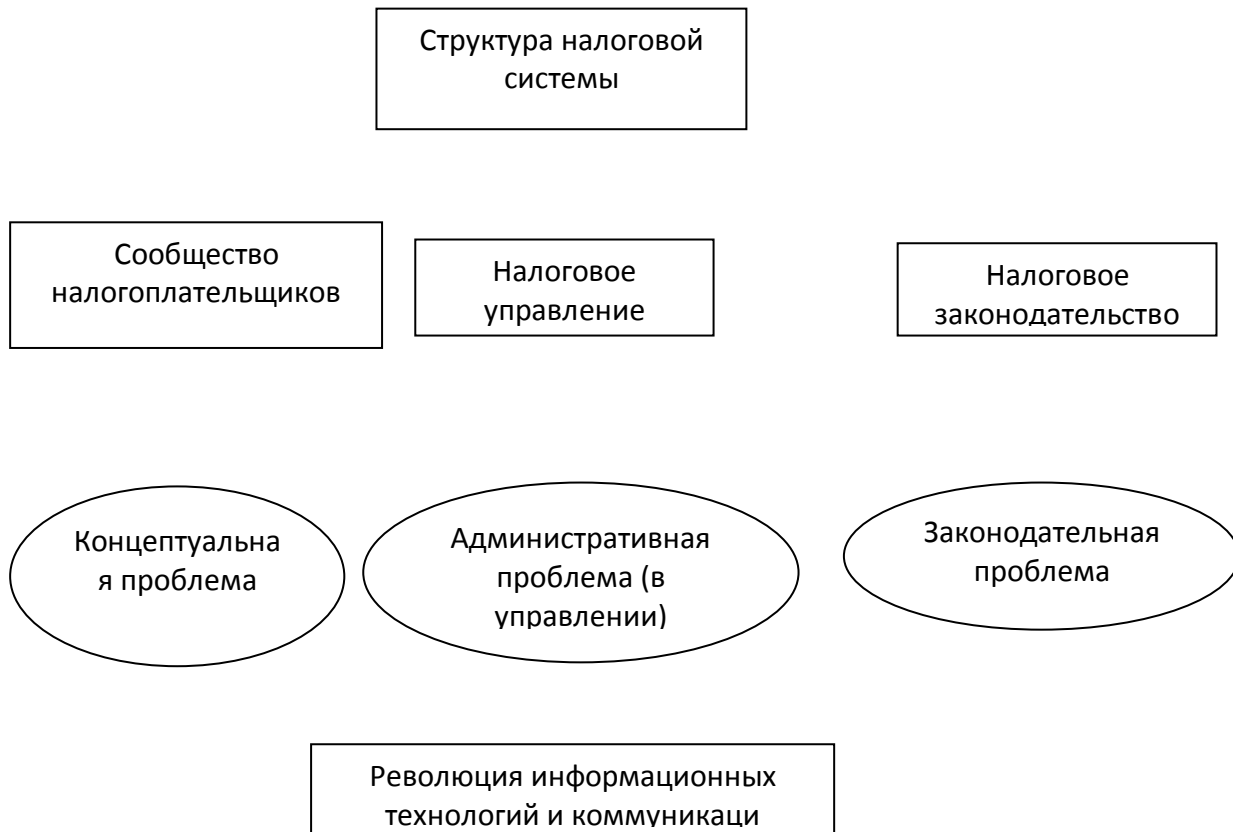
Структура налоговой системы

Сообщество налогоплательщиков

Налоговое управление

Налоговое законодательство

Концептуальна я проблема

Административная проблема (в управлении)

Законодательная проблема

Революция информационных технологий и коммуникаци